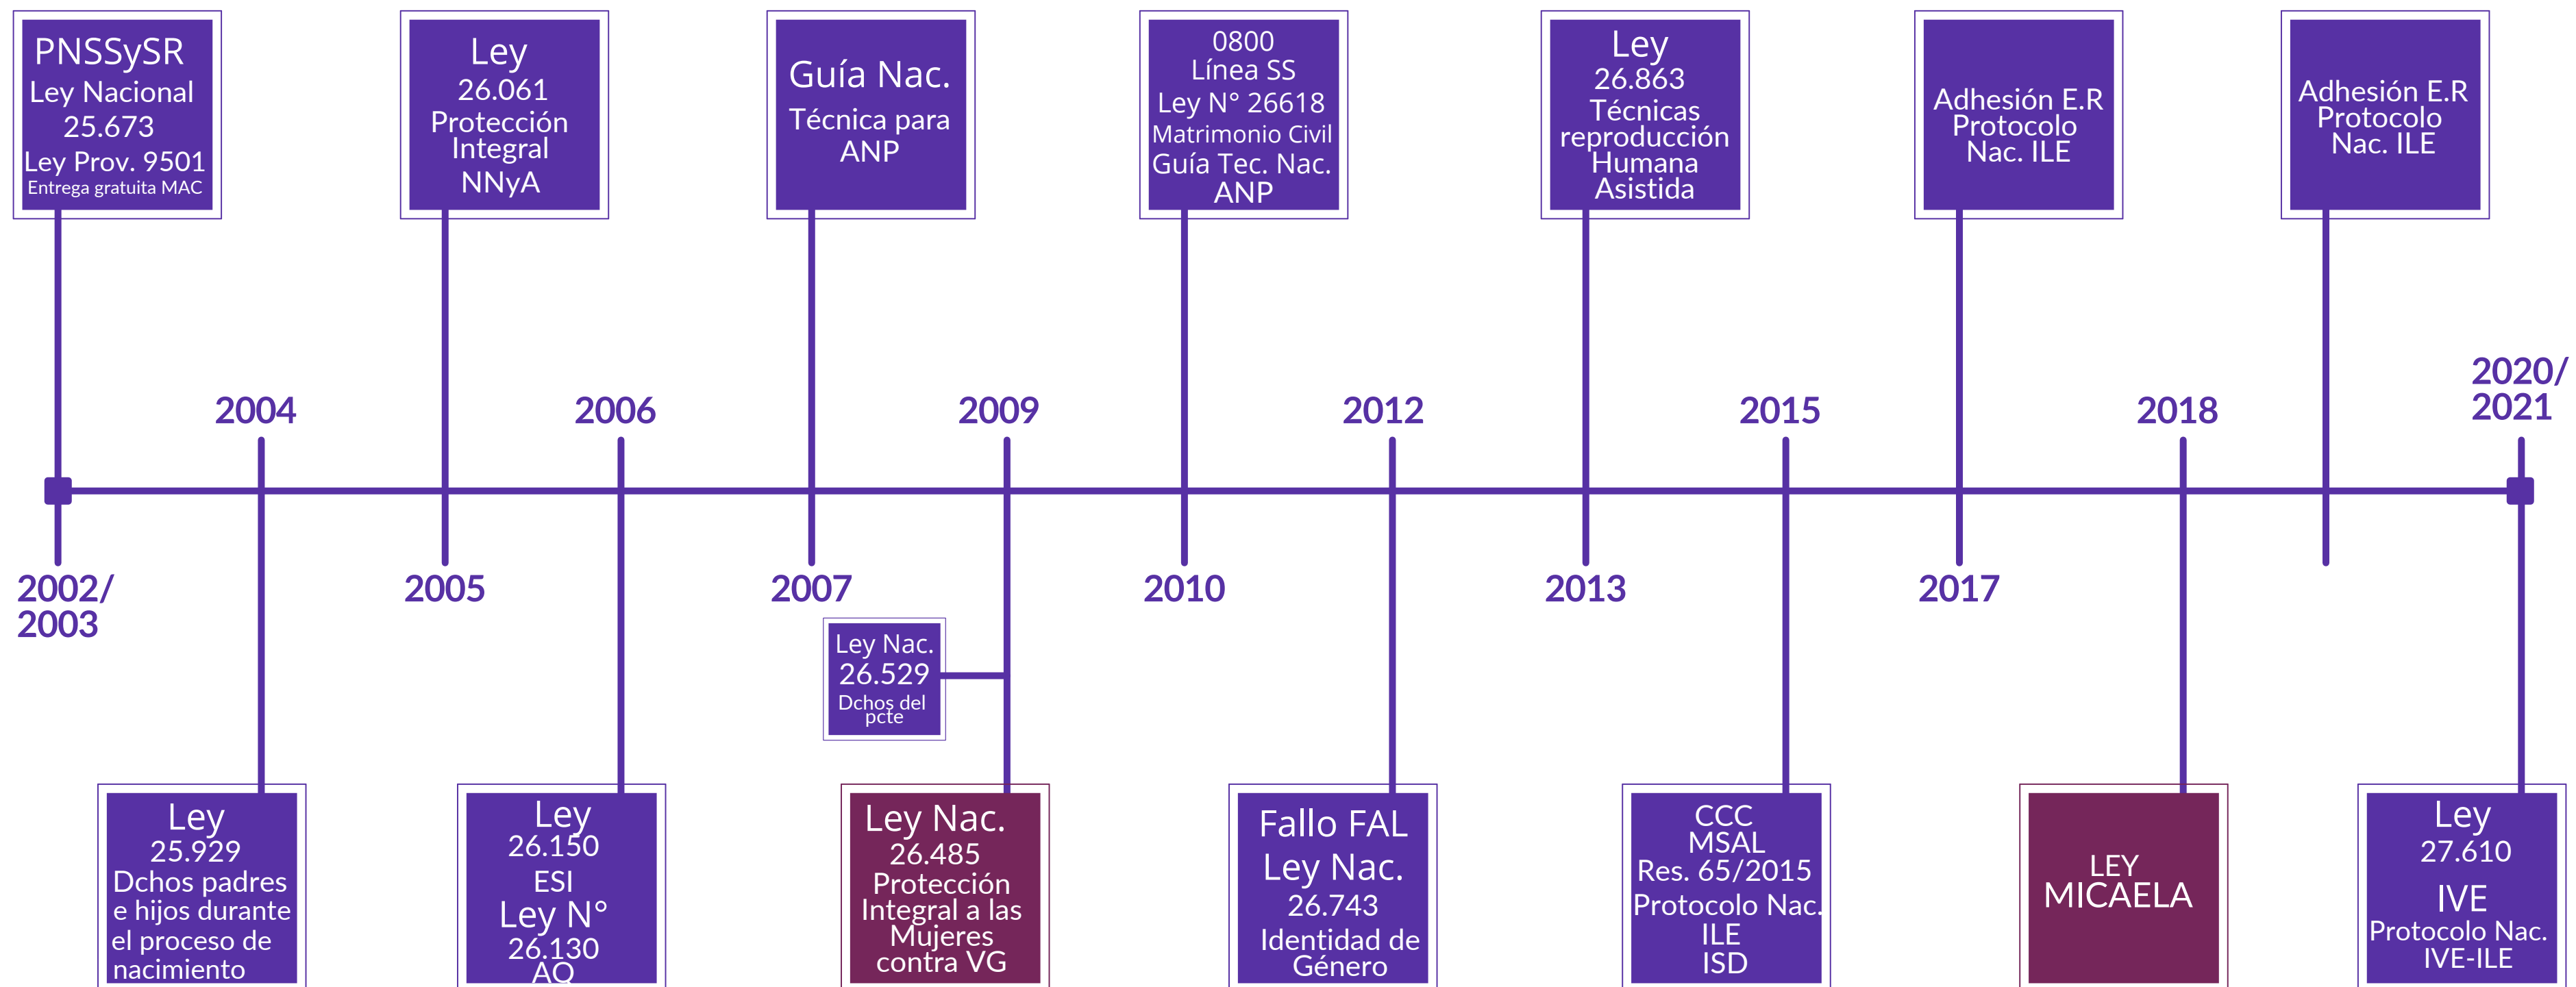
PNSSySR
Ley Nacional 25.673
Ley Prov. 9501
Entrega gratuita MAC

Ley 26.061
Protección Integral
NNyA

Guía Nac.
Técnica para ANP

0800
Línea SS
Ley N° 26618
Matrimonio Civil
Guía Tec. Nac. ANP

Ley 26.863
Técnicas reproducción Humana Asistida

Adhesión E.R
Protocolo Nac. ILE

Adhesión E.R
Protocolo Nac. ILE

2004

2006

2009

2012

2015

2018

2020/
2021

2002/
2003

2005

2007

2010

2013

2017

Ley Nac. 26.529
Dchos del pcte

Ley 25.929
Dchos padres e hijos durante el proceso de nacimiento

Ley 26.150
ESI
Ley N° 26.130
AQ

Ley Nac. 26.485
Protección Integral a las Mujeres contra VG

Fallo FAL
Ley Nac. 26.743
Identidad de Género

CCC
MSAL
Res. 65/2015
Protocolo Nac.
ILE
ISD

LEY MICAELA

Ley 27.610
IVE
Protocolo Nac.
IVE-ILE